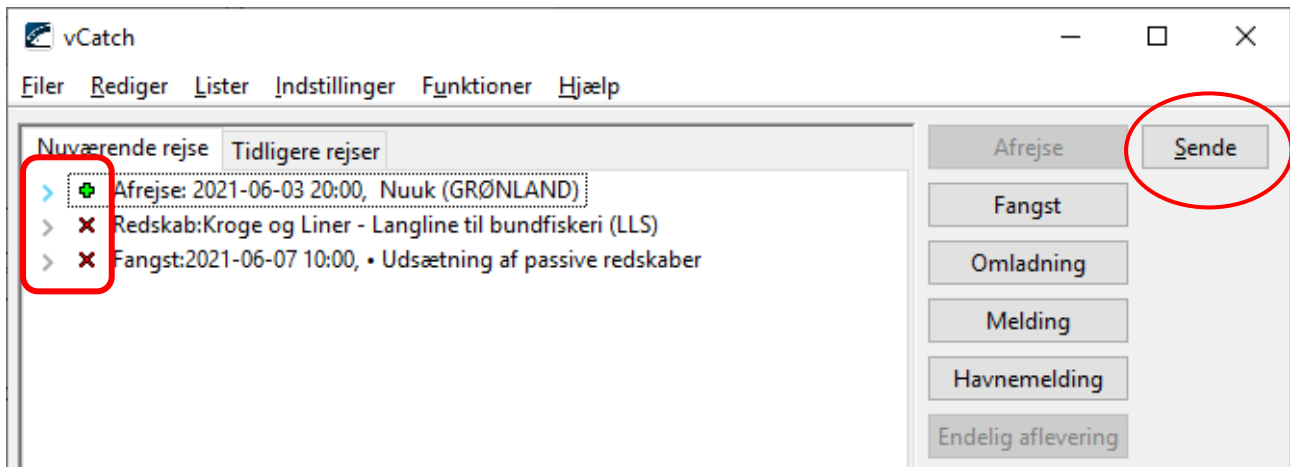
vCatch

Filer Rediger Lister Indstillinger Funktioner Hjælp

Nuværende rejse | Tidligere rejser

Afrejse: 2021-06-03 20:00, Nuuk (GRØNLAND)
Redskab:Kroge og Liner - Langline til bundfiskeri (LLS)
Fangst:2021-06-07 10:00, • Udsætning af passive redskaber

Afrejse
Sende
Fangst
Omladning
Melding
Havnemelding
Endelig aflevering